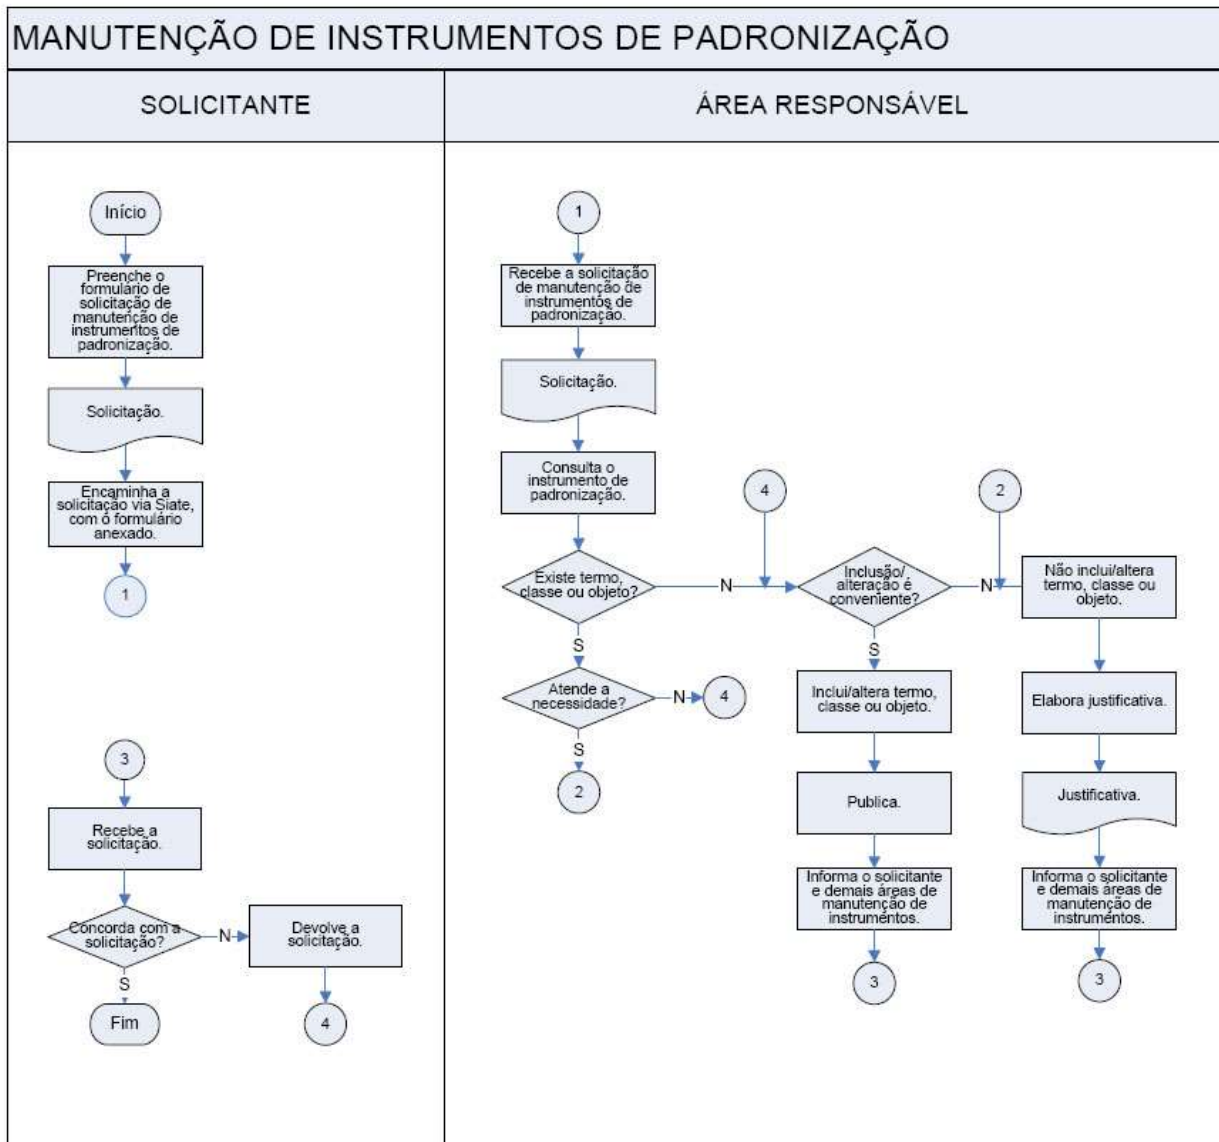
MANUTENÇÃO DE INSTRUMENTOS DE PADRONIZAÇÃO

SOLICITANTE

Início

Preenche o formulário de solicitação de manutenção de instrumentos de padronização.

Solicitação.

Encaminha a solicitação via Siate, com o formulário anexado.

1

3

Recebe a solicitação.

Concorda com a solicitação?

N

Devolve a solicitação.

4

S

Fim

ÁREA RESPONSÁVEL

1

Recebe a solicitação de manutenção de instrumentos de padronização.

Solicitação.

Consulta o instrumento de padronização.

Existe termo, classe ou objeto?

N

S

Atende a necessidade?

N

4

S

2

4

Inclusão/alteração é conveniente?

N

S

Inclui/altera termo, classe ou objeto.

Publica.

Informa o solicitante e demais áreas de manutenção de instrumentos.

3

2

Não inclui/altera termo, classe ou objeto.

Elabora justificativa.

Justificativa.

Informa o solicitante e demais áreas de manutenção de instrumentos.

3